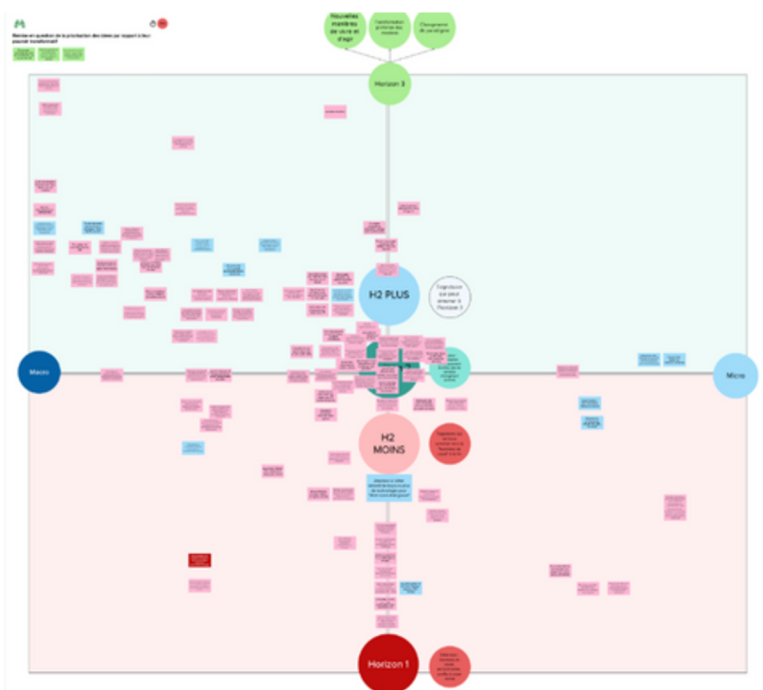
Remise en question de la production des idées par rapport à leur pouvoir transformatif

Nouvelles manières de voir et d'agir

Transformation profonde des modèles

Changement de paradigme

Horizon 3

H2 PLUS

Expérience qui peut amener à l'horizon 3

Macro

Micro

H2 MOINS

Horizon 1

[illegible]